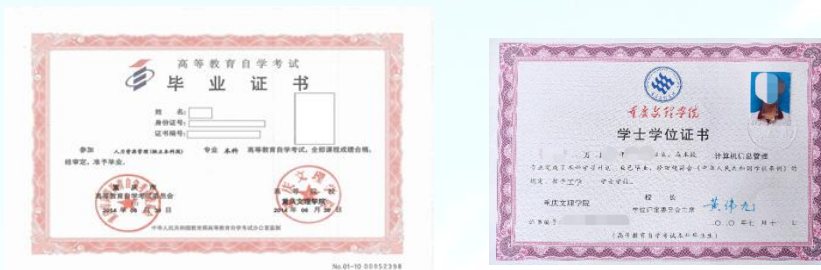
高等教育自学考试
毕业证书

姓 名：
身份证号：
证书编号：

参加 人力资源管理（独立本科段） 专业 本科 高等教育自学考试，全部课程成绩合格，经审定，准予毕业。

重庆市
高等教育自学考试委员会
2014 年 06 月 30 日

重庆文理学院
2014 年 06 月 30 日

中华人民共和国教育部高等教育自学考试办公室监制

No.01-10 00052398

重庆文理学院
学士学位证书

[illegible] 计算机信息管理
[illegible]

重庆文理学院 校长
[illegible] 二〇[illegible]年七月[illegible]日
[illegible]
（高等教育自学考试本科毕业生）